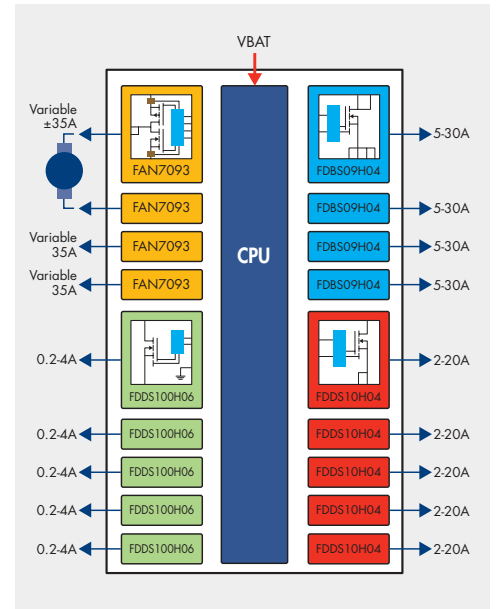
VBAT

Variable ±35A

FAN7093

FAN7093

Variable 35A

FAN7093

Variable 35A

FAN7093

0.2-4A

FDDS100H06

0.2-4A

FDDS100H06

0.2-4A

FDDS100H06

0.2-4A

FDDS100H06

0.2-4A

FDDS100H06

CPU

FDBS09H04

5-30A

FDBS09H04

5-30A

FDBS09H04

5-30A

FDBS09H04

5-30A

FDDS10H04

2-20A

FDDS10H04

2-20A

FDDS10H04

2-20A

FDDS10H04

2-20A

FDDS10H04

2-20A